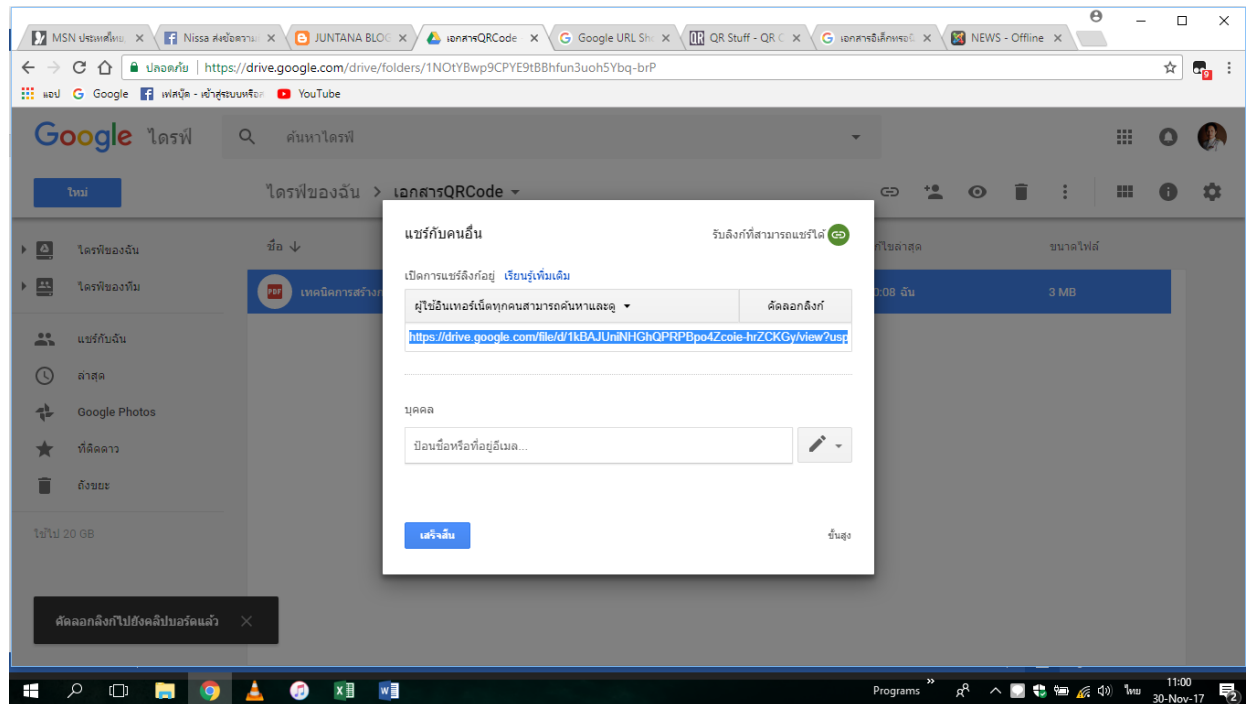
MSN ประเทศไทย ×
Nissa ส่งข้อความ ×
JUNTANA BLOG ×
เอกสารQRCode ×
Google URL Sh ×
QR Stuff - QR C ×
เอกสารอิเล็กทรอนิ ×
NEWS - Offline ×

ปลอดภัย | https://drive.google.com/drive/folders/1NOtYBwp9CPYE9tBBhfun3uoh5Ybq-brP

แอป Google เฟสบุ๊ค - เข้าสู่ระบบหรือ YouTube

Google ไดรฟ์
ค้นหาไดรฟ์

ใหม่
ไดรฟ์ของฉัน > เอกสารQRCode

ไดรฟ์ของฉัน
ไดรฟ์ของทีม
แชร์กับฉัน
ล่าสุด
Google Photos
ที่ติดดาว
ถังขยะ
ใช้ไป 20 GB

ชื่อ ↓
เทคนิคการสร้าง
แก้ไขล่าสุด
0:08 ฉัน
ขนาดไฟล์
3 MB

แชร์กับคนอื่น
รับลิงก์ที่สามารถแชร์ได้
เปิดการแชร์ลิงก์อยู่ เรียนรู้เพิ่มเติม
ผู้ใช้อินเทอร์เน็ตทุกคนสามารถค้นหาและดู ▾
คัดลอกลิงก์
https://drive.google.com/file/d/1kBAJUniNHGhQPRPBpo4Zcoie-hrZCKGy/view?usp
บุคคล
ป้อนชื่อหรือที่อยู่อีเมล...
เสร็จสิ้น
ขั้นสูง

คัดลอกลิงก์ไปยังคลิปบอร์ดแล้ว ×

Programs » ไทย 11:00 30-Nov-17 2